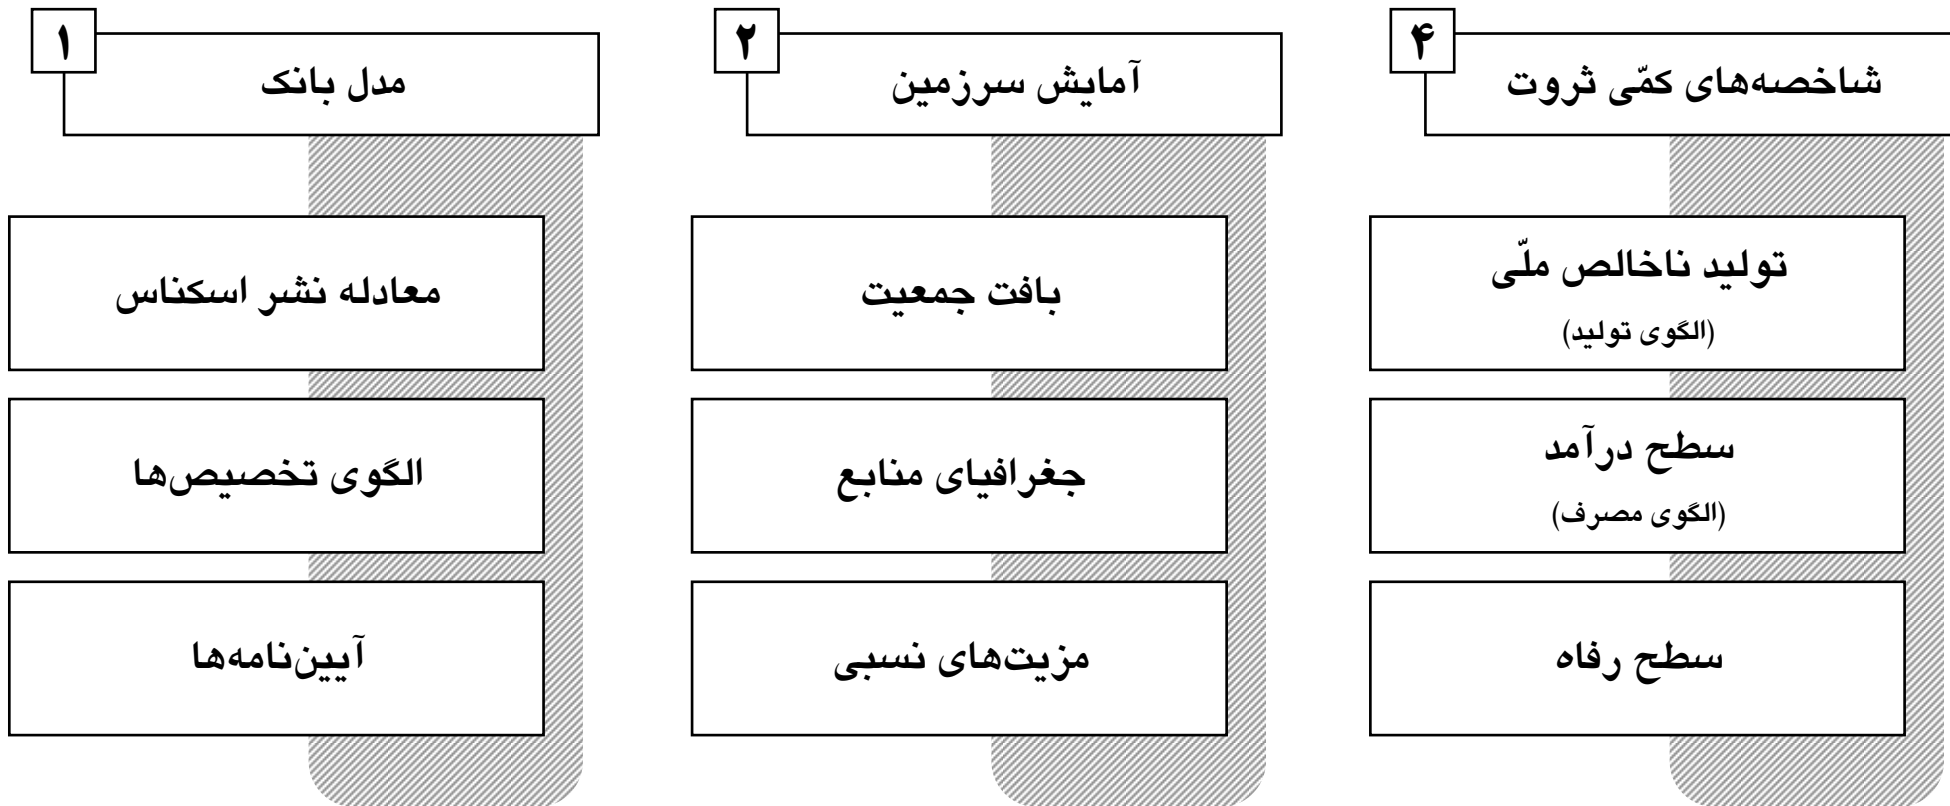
۴
شاخصه‌های کمّی ثروت

تولید ناخالص ملّی
(الگوی تولید)

سطح درآمد
(الگوی مصرف)

سطح رفاه

۲
آمایش سرزمین

بافت جمعیت

جغرافیای منابع

مزیت‌های نسبی

۱
مدل بانک

معادله نشر اسکناس

الگوی تخصیص‌ها

آیین‌نامه‌ها